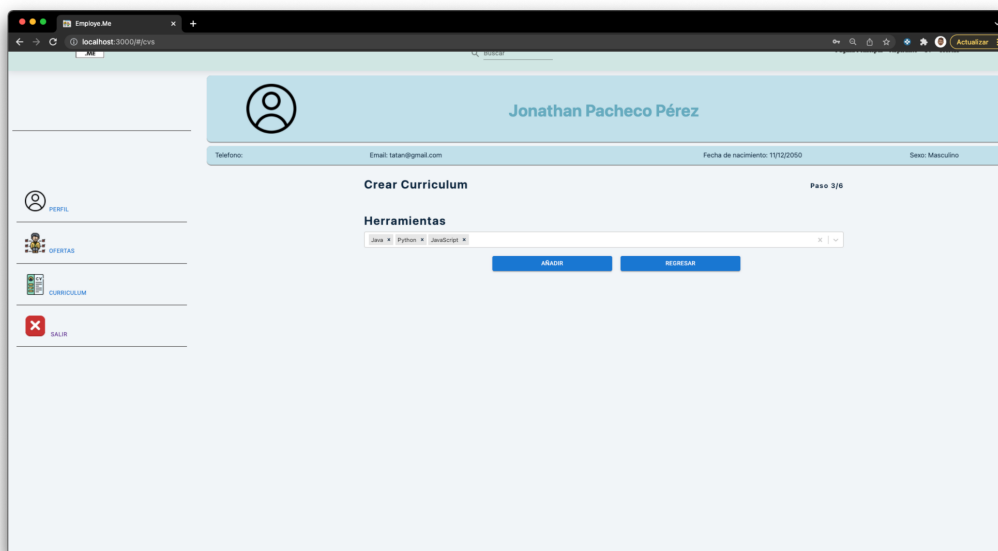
Employe.Me
localhost:3000/#/cvs
Actualizar
.Me
Buscar
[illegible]

Jonathan Pacheco Pérez

Telefono:
Email: tatan@gmail.com
Fecha de nacimiento: 11/12/2050
Sexo: Masculino

PERFIL
OFERTAS
CURRICULUM
SALIR

Crear Curriculum
Paso 3/6

Herramientas
Java × Python × JavaScript ×

AÑADIR
REGRESAR